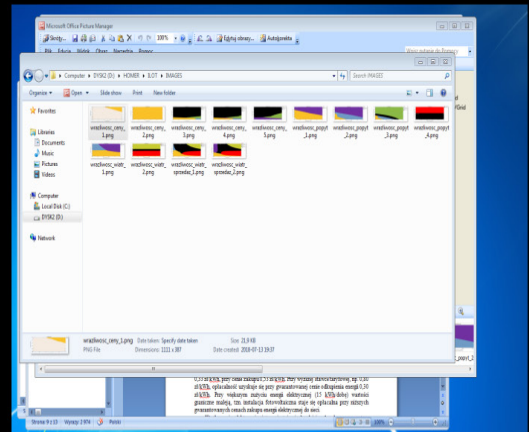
Microsoft Office Picture Manager

Skróty... 100% Edytuj obrazy... Autopoprawka

Plik Edycja Widok Obraz Narzędzia Pomoc

Computer ▸ DYSK2 (D:) ▸ HOMER ▸ B.OT ▸ IMAGES

Search IMAGES

Organize ▾ Open ▾ Slide show Print New folder

Favorites

Libraries

Documents

Music

Pictures

Videos

Computer

Local Disk (C:)

DYSK2 (D:)

Network

wrazliwosc_ceny_1.png

wrazliwosc_ceny_2.png

wrazliwosc_ceny_3.png

wrazliwosc_ceny_4.png

wrazliwosc_ceny_5.png

wrazliwosc_popyt_1.png

wrazliwosc_popyt_2.png

wrazliwosc_popyt_3.png

wrazliwosc_popyt_4.png

wrazliwosc_wiatr_1.png

wrazliwosc_wiatr_2.png

wrazliwosc_wiatr_sprzedaz_1.png

wrazliwosc_wiatr_sprzedaz_2.png

wrazliwosc_ceny_1.png Date taken: Specify date taken Size: 21,9 KB

PNG File Dimensions: 1111 x 387 Date created: 2010-07-13 19:37

Strona 9 z 13 Wyrazy: 2 974 Polski 100%